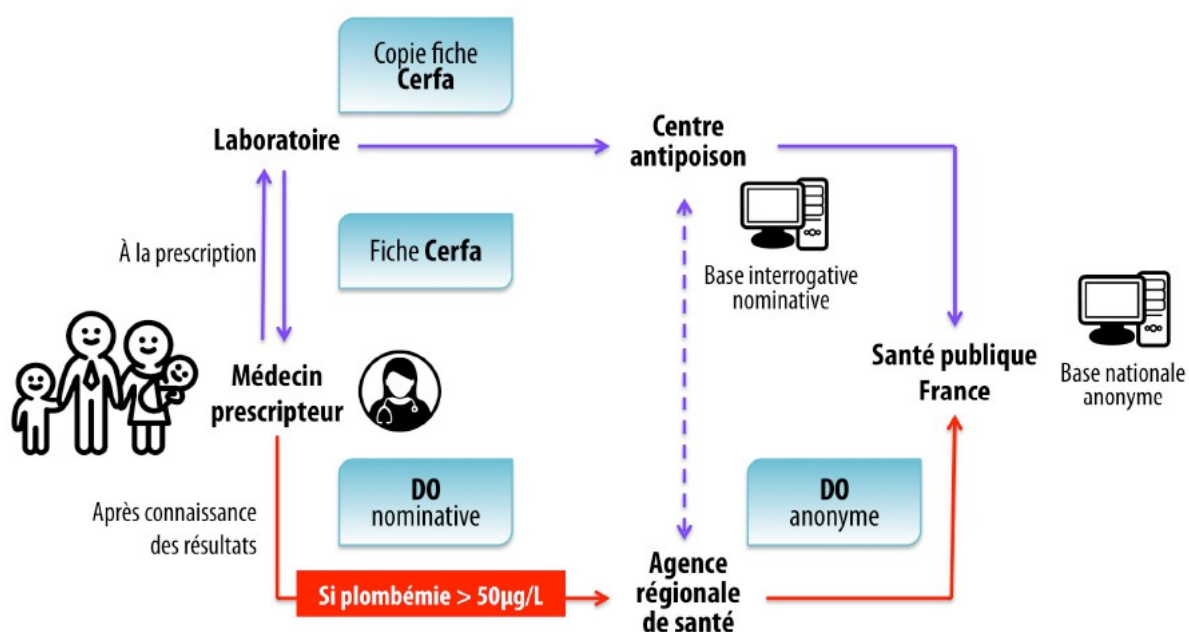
Copie fiche
**Cerfa**

**Laboratoire**

**Centre antipoison**

À la prescription

Fiche **Cerfa**

Base interrogative nominative

**Médecin prescripteur**

**Santé publique France**

Base nationale anonyme

**DO**
nominative

**DO**
anonyme

Après connaissance des résultats

**Si plombémie > 50µg/L**

**Agence régionale de santé**